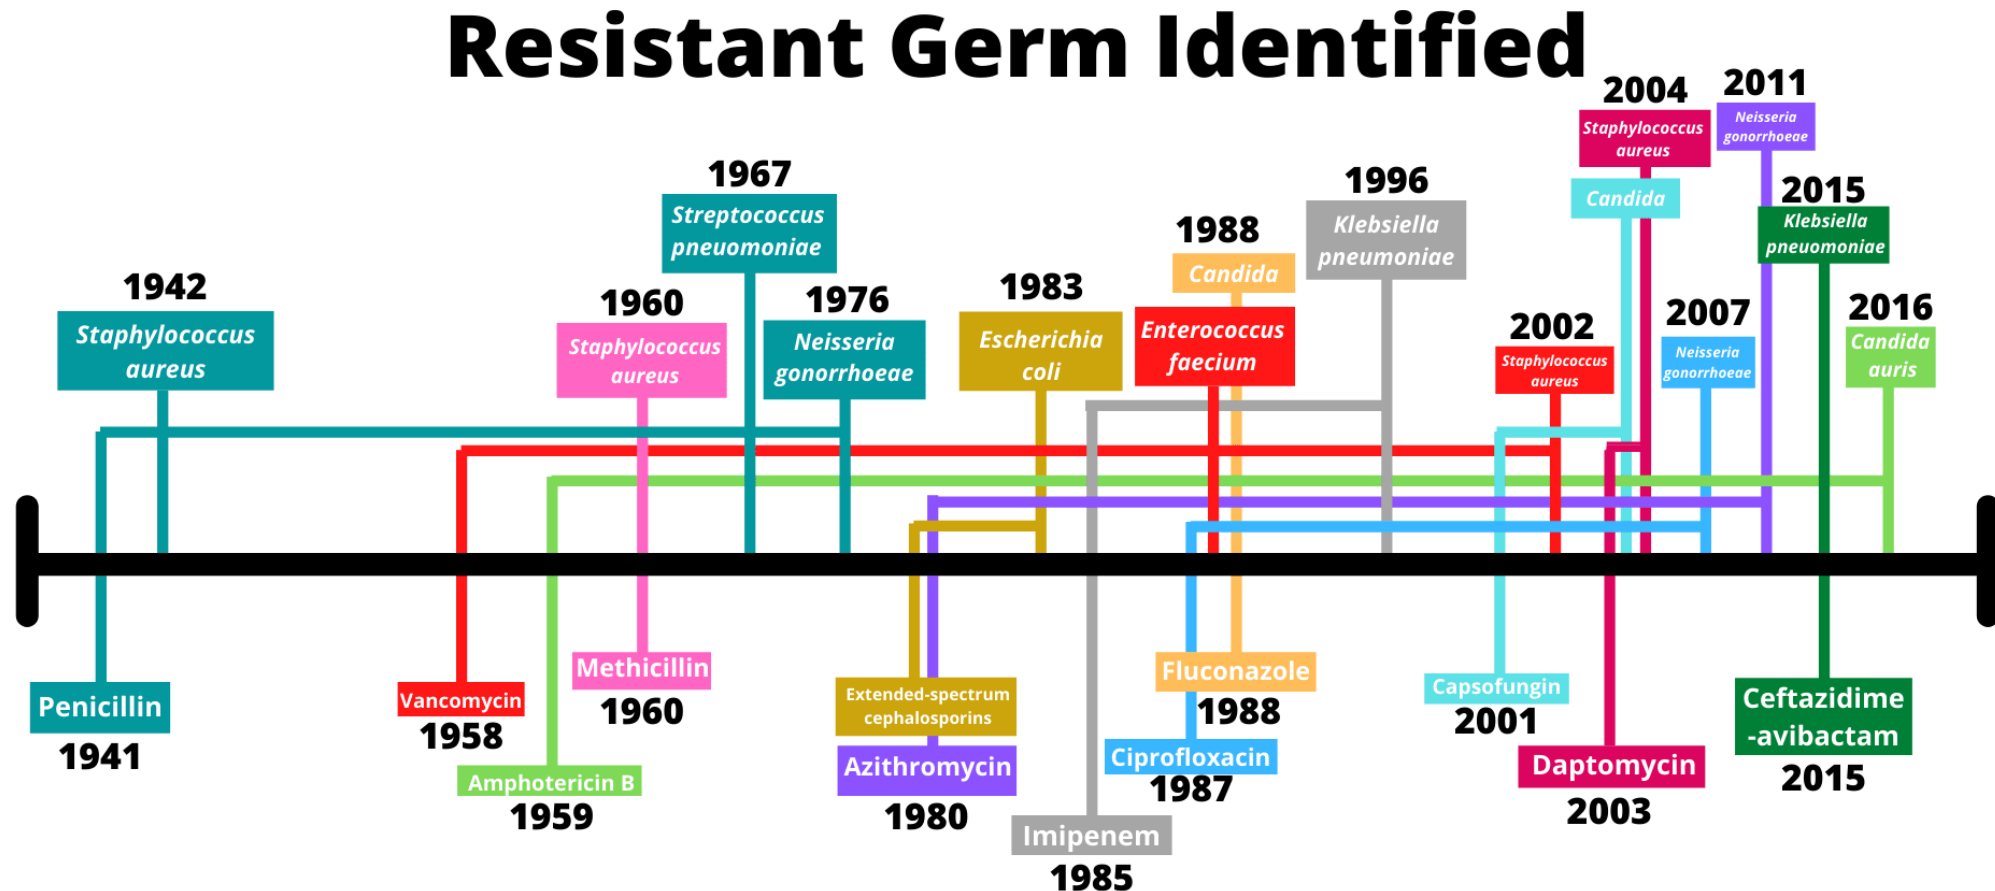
Resistant Germ Identified

1942
Staphylococcus aureus

1960
Staphylococcus aureus

1967
Streptococcus pneuomoniae

1976
Neisseria gonorrhoeae

1983
Escherichia coli

1988
Candida

Enterococcus faecium

1996
Klebsiella pneumoniae

2002
Staphylococcus aureus

2004
Staphylococcus aureus

Candida

2007
Neisseria gonorrhoeae

2011
Neisseria gonorrhoeae

2015
Klebsiella pneuomoniae

2016
Candida auris

Penicillin
1941

Vancomycin
1958

Amphotericin B
1959

Methicillin
1960

Extended-spectrum cephalosporins

Azithromycin
1980

Imipenem
1985

Fluconazole
1988

Ciprofloxacin
1987

Capsofungin
2001

Daptomycin
2003

Ceftazidime -avibactam
2015